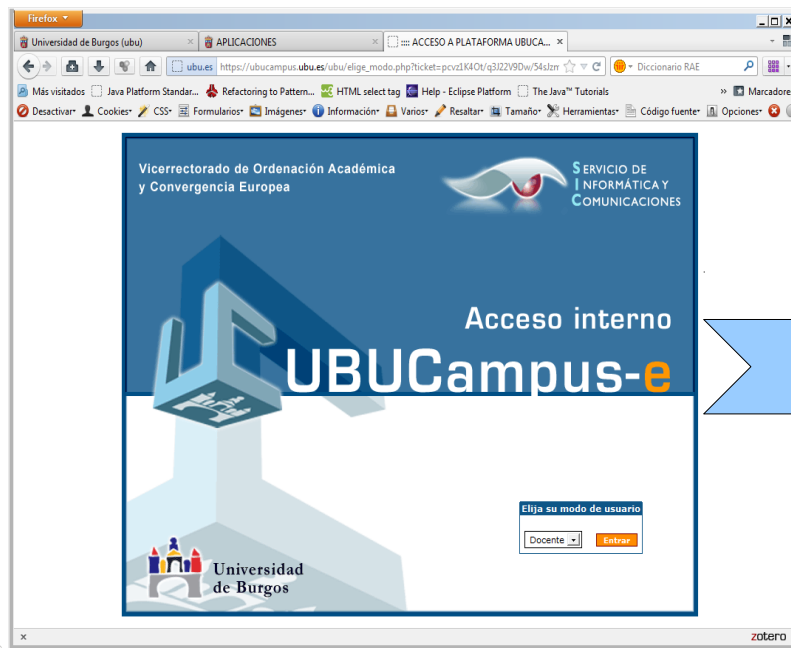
Firefox

Universidad de Burgos (ubu) × APLICACIONES × :::: ACCESO A PLATAFORMA UBUCA... ×

ubu.es https://ubucampus.ubu.es/ubu/elige_modo.php?ticket=pcvz1K4Ot/q3J22V9Dw/54sJzr

Diccionario RAE

Más visitados Java Platform Standar... Refactoring to Pattern... HTML select tag Help - Eclipse Platform The Java™ Tutorials » Marcadore

Desactivar Cookies CSS Formularios Imágenes Información Varios Resaltar Tamaño Herramientas Código fuente Opciones

Vicerrectorado de Ordenación Académica y Convergencia Europea

SERVICIO DE INFORMÁTICA Y COMUNICACIONES

Acceso interno

UBUCampus-e

Elija su modo de usuario

Docente

Entrar

Universidad de Burgos

×

zotero